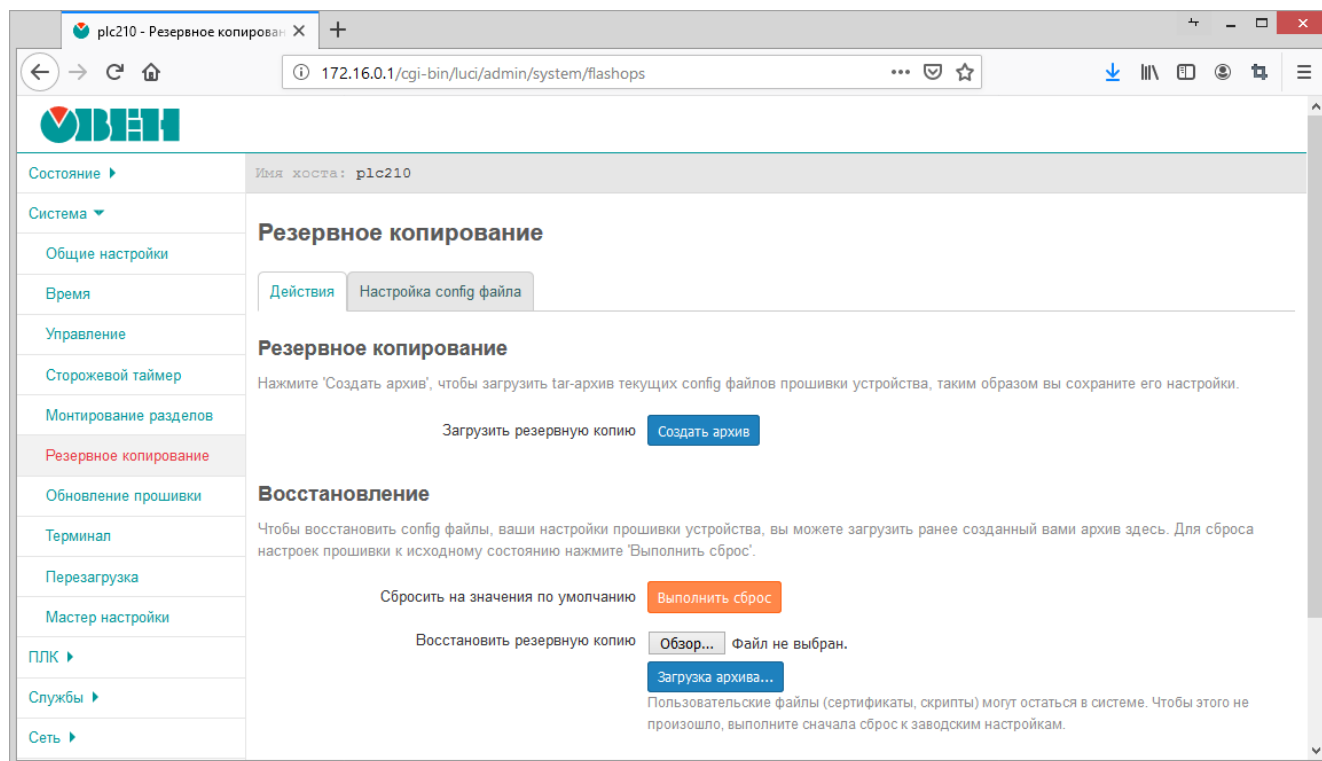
plc210 - Резервное копирован ×

172.16.0.1/cgi-bin/luci/admin/system/flashops

ОВЕН

Состояние
Система
Общие настройки
Время
Управление
Сторожевой таймер
Монтирование разделов
Резервное копирование
Обновление прошивки
Терминал
Перезагрузка
Мастер настройки
ПЛК
Службы
Сеть

Имя хоста: plc210

Резервное копирование

Действия | Настройка config файла

Резервное копирование

Нажмите 'Создать архив', чтобы загрузить tar-архив текущих config файлов прошивки устройства, таким образом вы сохраните его настройки.

Загрузить резервную копию Создать архив

Восстановление

Чтобы восстановить config файлы, ваши настройки прошивки устройства, вы можете загрузить ранее созданный вами архив здесь. Для сброса настроек прошивки к исходному состоянию нажмите 'Выполнить сброс'.

Сбросить на значения по умолчанию Выполнить сброс

Восстановить резервную копию Обзор... Файл не выбран.

Загрузка архива...

Пользовательские файлы (сертификаты, скрипты) могут остаться в системе. Чтобы этого не произошло, выполните сначала сброс к заводским настройкам.